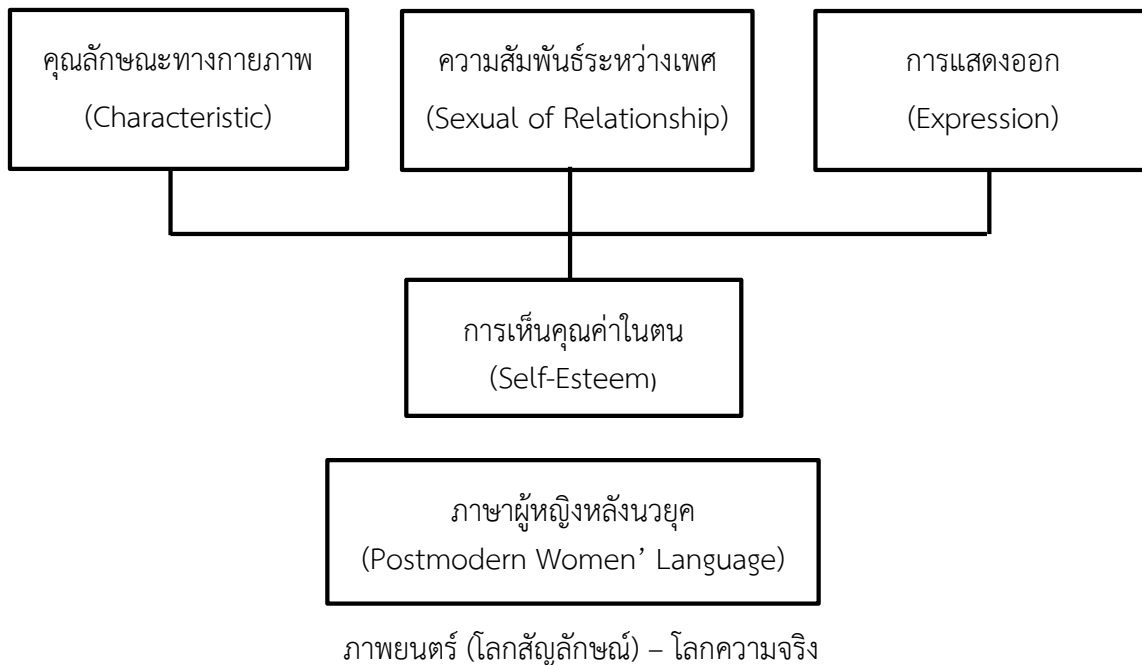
คุณลักษณะทางกายภาพ
(Characteristic)

ความสัมพันธ์ระหว่างเพศ
(Sexual of Relationship)

การแสดงออก
(Expression)

การเห็นคุณค่าในตน
(Self-Esteem)

ภาษาผู้หญิงหลังนวยุค
(Postmodern Women’ Language)

ภาพยนตร์ (โลกสัญลักษณ์) – โลกความจริง